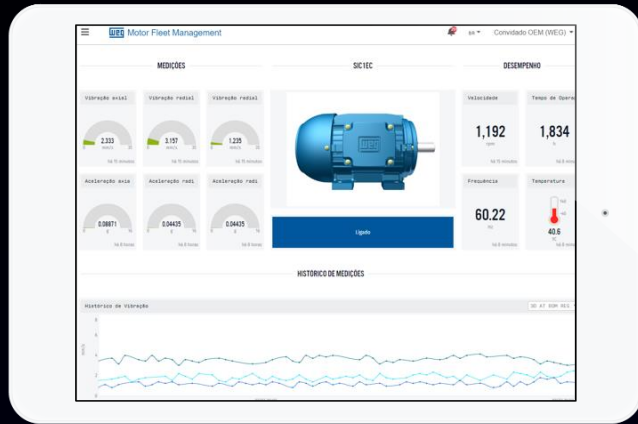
WEG Motor Fleet Management

Convidado OEM (WEG)

MEDIÇÕES

SIC1EC

DESEMPENHO

Vibração axial

2.333

há 15 minutos

Vibração radial

3.157

há 15 minutos

Vibração radial

1.235

há 15 minutos

Aceleração axia

0.08871

há 8 horas

Aceleração radi

0.04435

há 8 horas

Aceleração radi

0.04435

há 8 horas

Ligado

Velocidade

1,192

rpm

há 15 minutos

Tempo de Opera

1,834

há 8 minutos

Frequência

60.22

Hz

há 15 minutos

Temperatura

40.6

°C

há 8 minutos

HISTÓRICO DE MEDIÇÕES

Histórico de Vibração

8

6

4

2